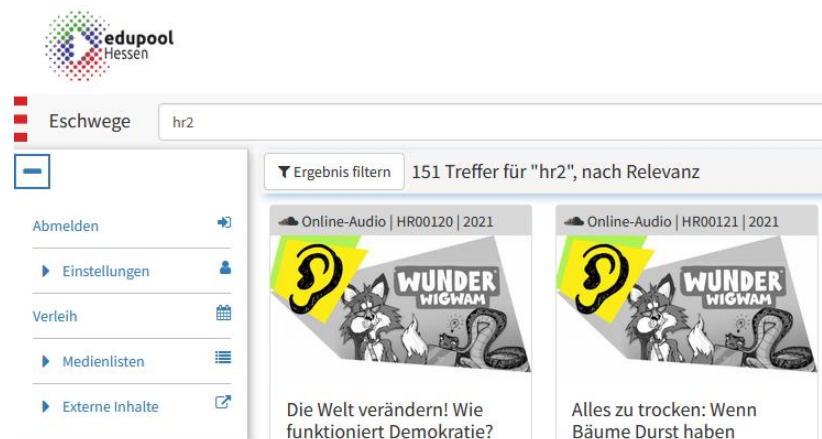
edupool
Hessen

Eschwege

hr2

Ergebnis filtern

151 Treffer für "hr2", nach Relevanz

Abmelden

Einstellungen

Verleih

Medienlisten

Externe Inhalte

Online-Audio | HR00120 | 2021

WUNDER WIGWAM

Die Welt verändern! Wie funktioniert Demokratie?

Online-Audio | HR00121 | 2021

WUNDER WIGWAM

Alles zu trocken: Wenn Bäume Durst haben